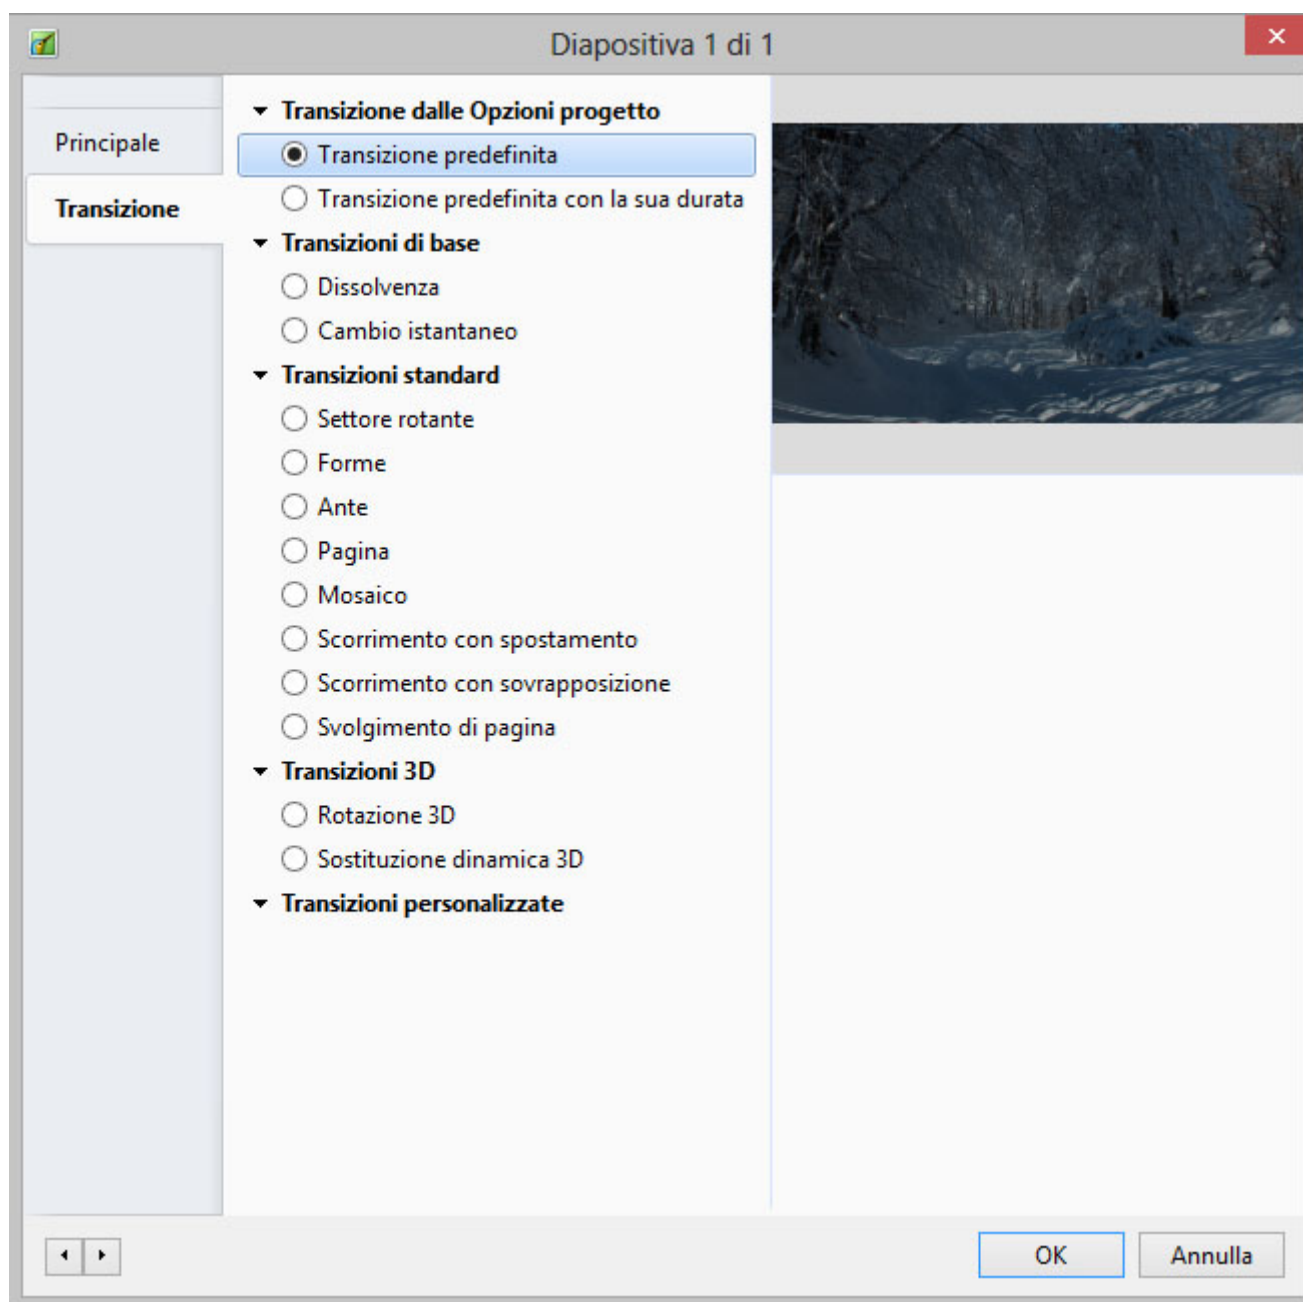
Diapositiva 1 di 1

Principale

Transizione

Transizione dalle Opzioni progetto

Transizione predefinita

Transizione predefinita con la sua durata

Transizioni di base

Dissolvenza

Cambio istantaneo

Transizioni standard

Settore rotante

Forme

Ante

Pagina

Mosaico

Scorrimento con spostamento

Scorrimento con sovrapposizione

Svolgimento di pagina

Transizioni 3D

Rotazione 3D

Sostituzione dinamica 3D

Transizioni personalizzate

OK

Annulla